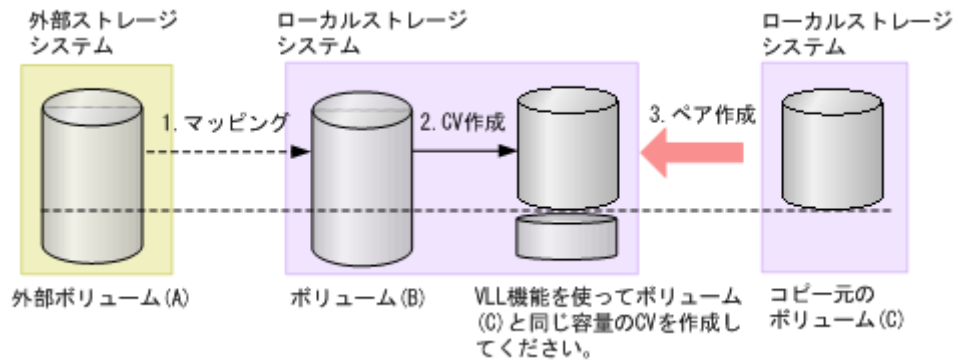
外部ストレージシステム

ローカルストレージシステム

ローカルストレージシステム

1. マッピング

2. CV作成

3. ペア作成

外部ボリューム(A)

ボリューム(B)

VLL機能を使ってボリューム(C)と同じ容量のCVを作成してください。

コピー元のボリューム(C)